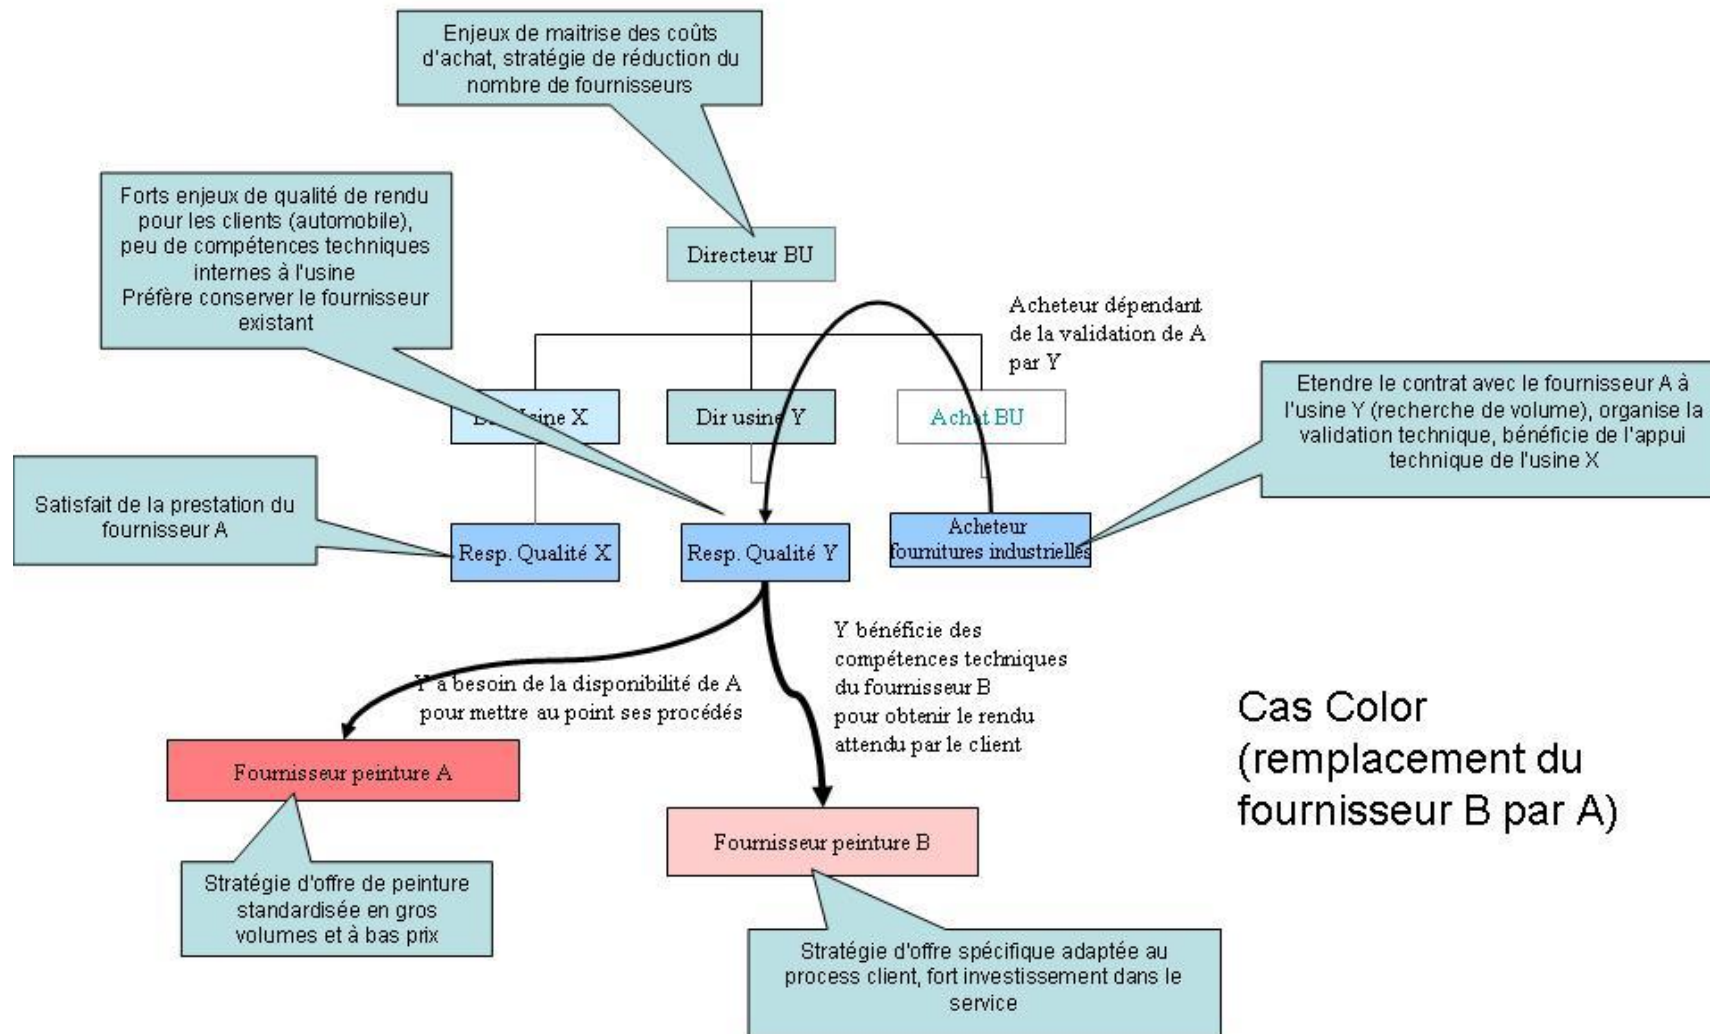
Enjeux de maitrise des coûts d'achat, stratégie de réduction du nombre de fournisseurs

Forts enjeux de qualité de rendu pour les clients (automobile), peu de compétences techniques internes à l'usine
Préfère conserver le fournisseur existant

Directeur BU

Acheteur dépendant de la validation de A par Y

Dir usine X

Dir usine Y

Achat BU

Etendre le contrat avec le fournisseur A à l'usine Y (recherche de volume), organise la validation technique, bénéficie de l'appui technique de l'usine X

Satisfait de la prestation du fournisseur A

Resp. Qualité X

Resp. Qualité Y

Acheteur fournitures industrielles

Y bénéficie des compétences techniques du fournisseur B pour obtenir le rendu attendu par le client

Y a besoin de la disponibilité de A pour mettre au point ses procédés

Cas Color (remplacement du fournisseur B par A)

Fournisseur peinture A

Fournisseur peinture B

Stratégie d'offre de peinture standardisée en gros volumes et à bas prix

Stratégie d'offre spécifique adaptée au process client, fort investissement dans le service